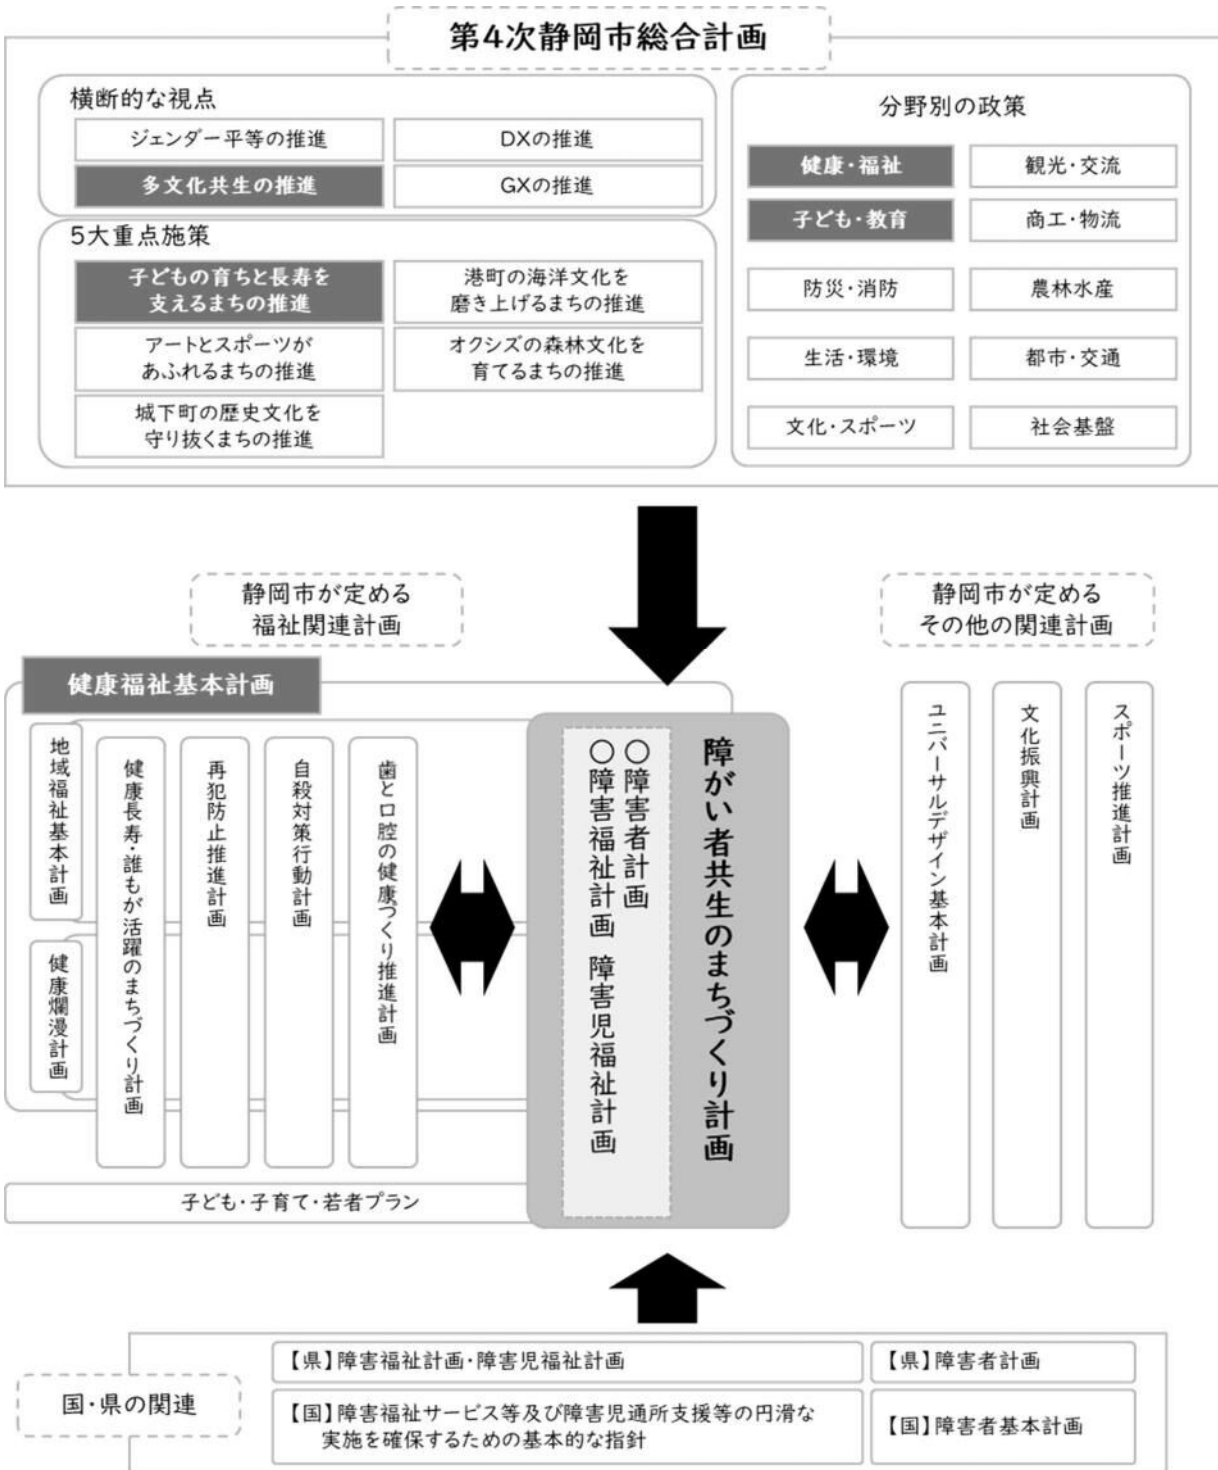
第4次静岡市総合計画

横断的な視点

ジェンダー平等の推進

DXの推進

多文化共生の推進

GXの推進

5大重点施策

子どもの育ちと長寿を支えるまちの推進

港町の海洋文化を磨き上げるまちの推進

アートとスポーツがあふれるまちの推進

オクシズの森林文化を育てるまちの推進

城下町の歴史文化を守り抜くまちの推進

分野別の政策

健康・福祉

観光・交流

子ども・教育

商工・物流

防災・消防

農林水産

生活・環境

都市・交通

文化・スポーツ

社会基盤

静岡市が定める福祉関連計画

静岡市が定めるその他の関連計画

健康福祉基本計画

地域福祉基本計画

健康爛漫計画

健康長寿・誰もが活躍のまちづくり計画

再犯防止推進計画

自殺対策行動計画

歯と口腔の健康づくり推進計画

障がい者共生のまちづくり計画

○障害者計画

○障害福祉計画 障害児福祉計画

ユニバーサルデザイン基本計画

文化振興計画

スポーツ推進計画

子ども・子育て・若者プラン

国・県の関連

【県】障害福祉計画・障害児福祉計画

【県】障害者計画

【国】障害福祉サービス等及び障害児通所支援等の円滑な実施を確保するための基本的な指針

【国】障害者基本計画